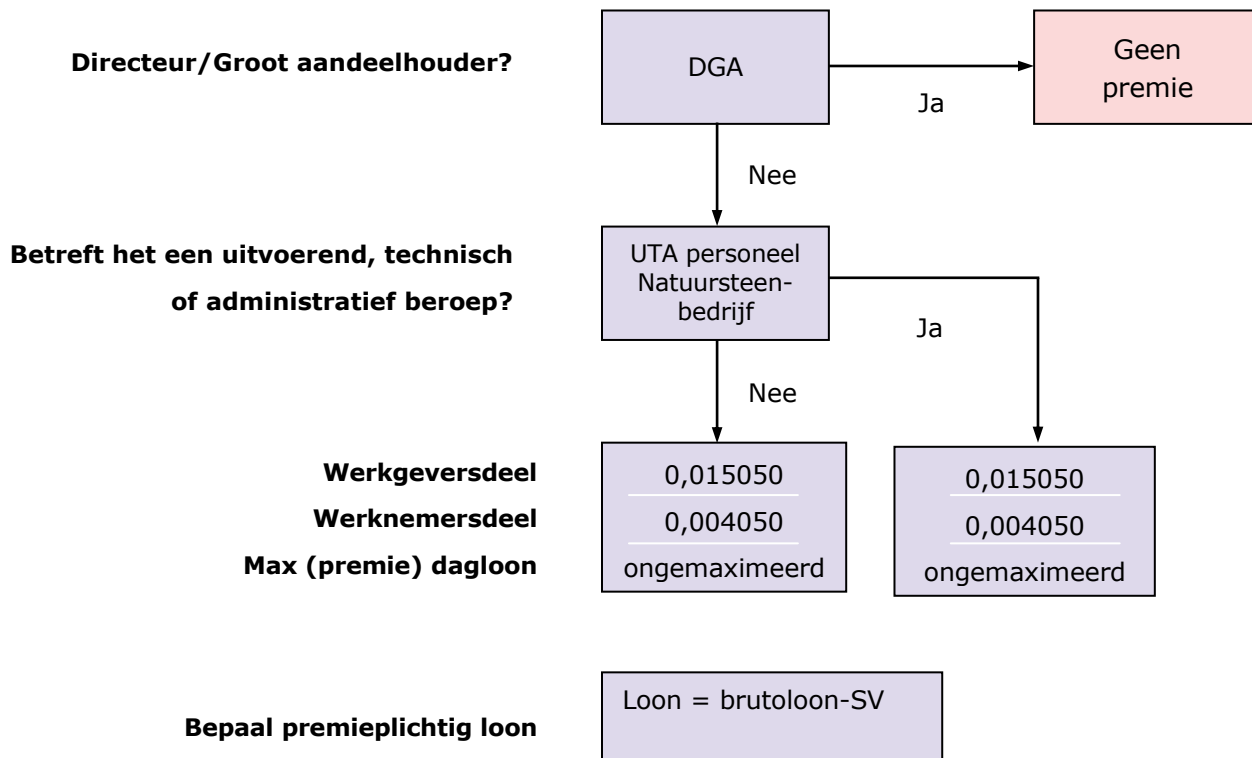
**Directeur/Groot aandeelhouder?**

DGA

Ja

Geen premie

Nee

**Betreft het een uitvoerend, technisch of administratief beroep?**

UTA personeel Natuursteenbedrijf

Ja

Nee

**Werkgeversdeel**
**Werknemersdeel**
**Max (premie) dagloon**

0,015050
0,004050
ongemaximeerd

0,015050
0,004050
ongemaximeerd

**Bepaal premieplichtig loon**

Loon = brutoloon-SV